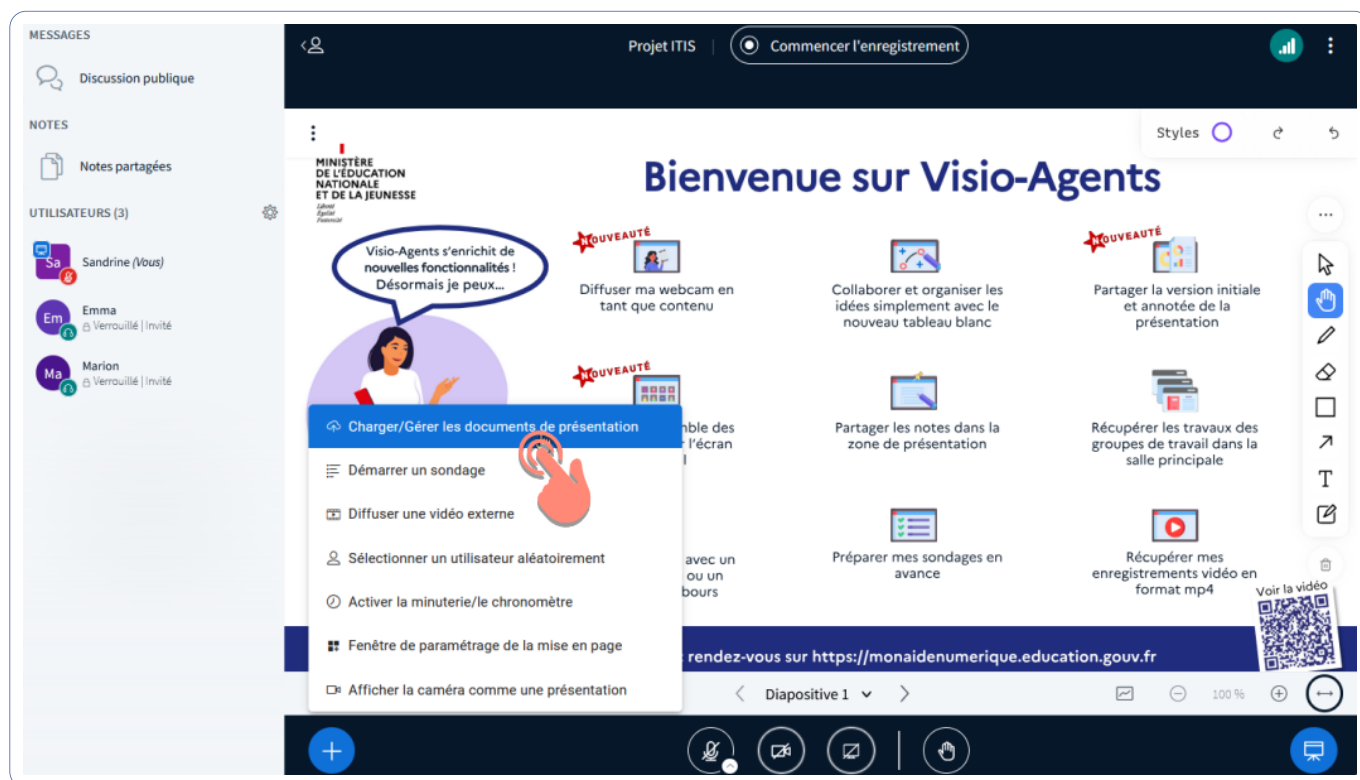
MESSAGES

Discussion publique

NOTES

Notes partagées

UTILISATEURS (3)

Sa Sandrine (Vous)

Em Emma
Verrouillé | Invité

Ma Marion
Verrouillé | Invité

Projet ITIS | Commencer l'enregistrement

Styles

MINISTÈRE DE L'ÉDUCATION NATIONALE ET DE LA JEUNESSE
Liberté Égalité Fraternité

Bienvenue sur Visio-Agents

Visio-Agents s'enrichit de nouvelles fonctionnalités ! Désormais je peux...

NOUVEAUTÉ
Diffuser ma webcam en tant que contenu

Collaborer et organiser les idées simplement avec le nouveau tableau blanc

NOUVEAUTÉ
Partager la version initiale et annotée de la présentation

NOUVEAUTÉ
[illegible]mble des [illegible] l'écran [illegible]

Partager les notes dans la zone de présentation

Récupérer les travaux des groupes de travail dans la salle principale

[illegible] avec un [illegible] ou un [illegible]bours

Préparer mes sondages en avance

Récupérer mes enregistrements vidéo en format mp4

Voir la vidéo

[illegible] rendez-vous sur https://monaidenumerique.education.gouv.fr

Charger/Gérer les documents de présentation
Démarrer un sondage
Diffuser une vidéo externe
Sélectionner un utilisateur aléatoirement
Activer la minuterie/le chronomètre
Fenêtre de paramétrage de la mise en page
Afficher la caméra comme une présentation

Diapositive 1

100 %